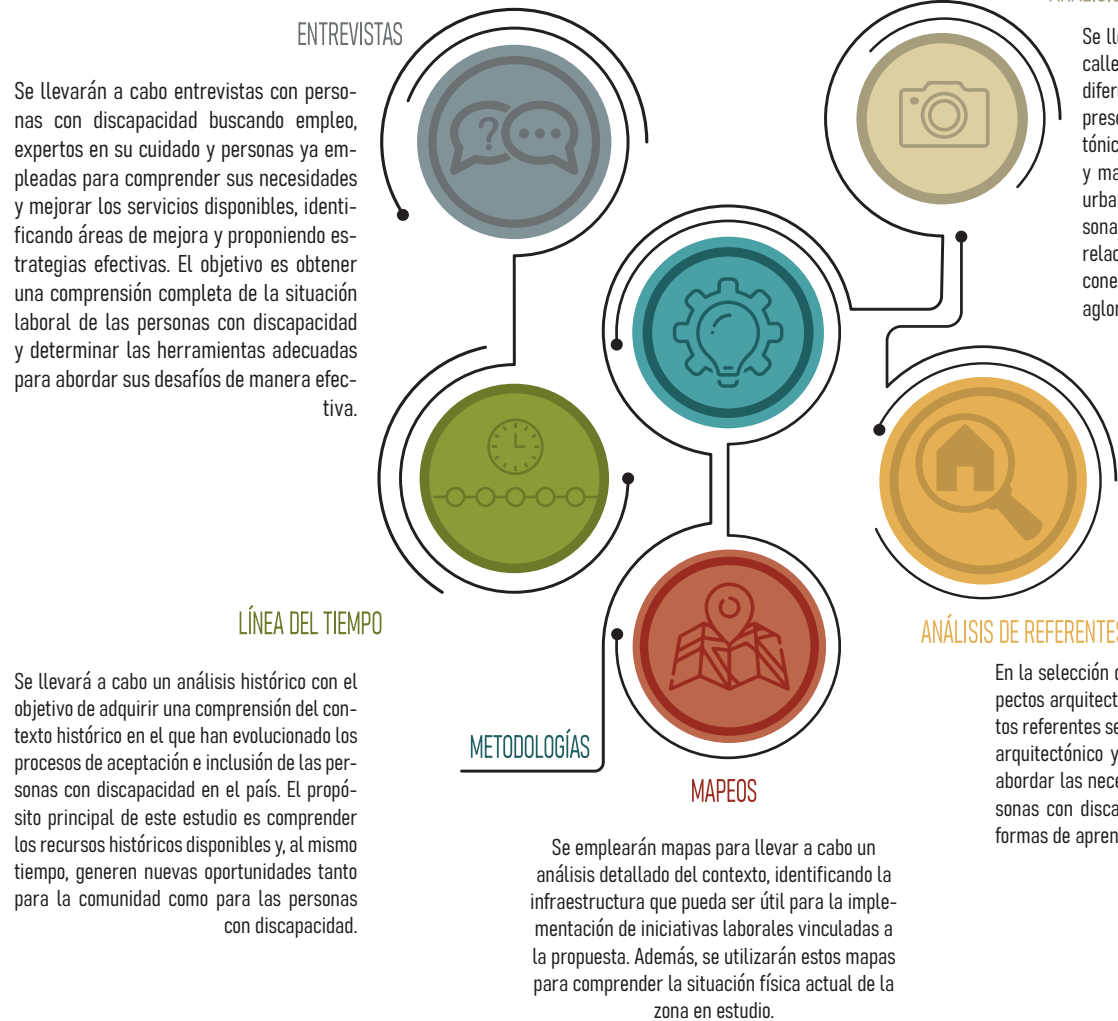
ENTREVISTAS

Se llevarán a cabo entrevistas con personas con discapacidad buscando empleo, expertos en su cuidado y personas ya empleadas para comprender sus necesidades y mejorar los servicios disponibles, identificando áreas de mejora y proponiendo estrategias efectivas. El objetivo es obtener una comprensión completa de la situación laboral de las personas con discapacidad y determinar las herramientas adecuadas para abordar sus desafíos de manera efectiva.

ANÁLIS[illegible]

Se ll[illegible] calle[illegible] difer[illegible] prese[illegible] tónic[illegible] y ma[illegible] urba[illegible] sona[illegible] relac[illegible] cone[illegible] aglor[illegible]

LÍNEA DEL TIEMPO

Se llevará a cabo un análisis histórico con el objetivo de adquirir una comprensión del contexto histórico en el que han evolucionado los procesos de aceptación e inclusión de las personas con discapacidad en el país. El propósito principal de este estudio es comprender los recursos históricos disponibles y, al mismo tiempo, generen nuevas oportunidades tanto para la comunidad como para las personas con discapacidad.

ANÁLISIS DE REFERENTES

En la selección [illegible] pectos arquitect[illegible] tos referentes se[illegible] arquitectónico y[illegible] abordar las nece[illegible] sonas con disca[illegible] formas de apren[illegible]

METODOLOGÍAS

MAPEOS

Se emplearán mapas para llevar a cabo un análisis detallado del contexto, identificando la infraestructura que pueda ser útil para la implementación de iniciativas laborales vinculadas a la propuesta. Además, se utilizarán estos mapas para comprender la situación física actual de la zona en estudio.